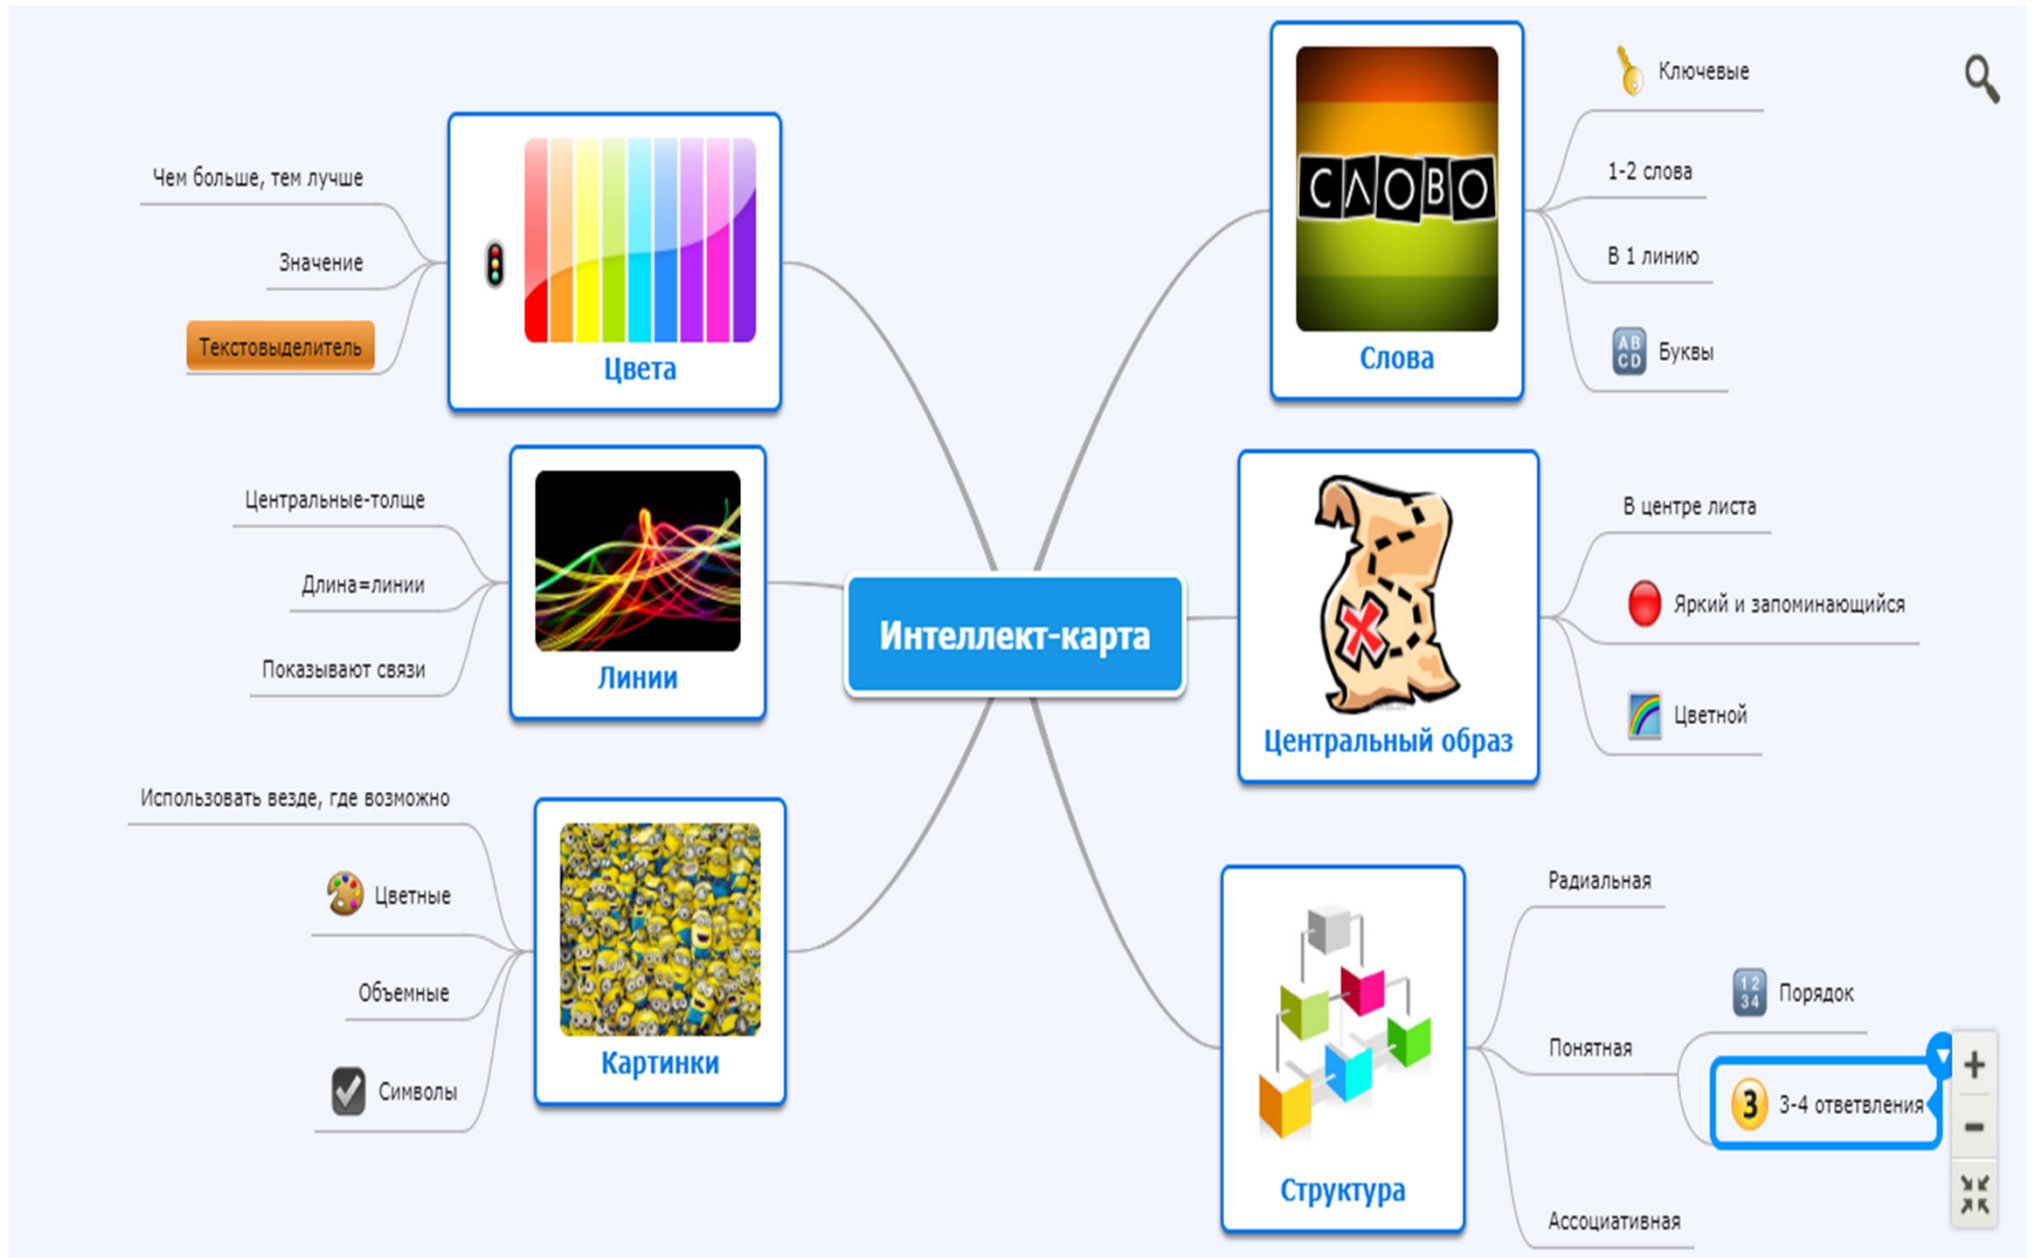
Интеллект-карта

Цвета
Чем больше, тем лучше
Значение
Текстовыделитель

Линии
Центральные-толще
Длина=линии
Показывают связи

Картинки
Использовать везде, где возможно
Цветные
Объемные
Символы

Слова
СЛОВО
Ключевые
1-2 слова
В 1 линию
AB CD
Буквы

Центральный образ
В центре листа
Яркий и запоминающийся
Цветной

Структура
Радиальная
Понятная
12 34
Порядок
3
3-4 ответвления
Ассоциативная

+
−